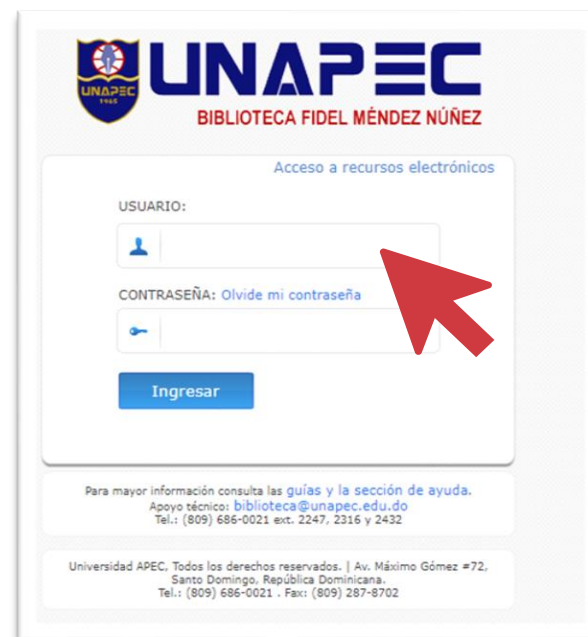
UNAPEC
1965
UNAPEC
BIBLIOTECA FIDEL MÉNDEZ NÚÑEZ

Acceso a recursos electrónicos

USUARIO:

CONTRASEÑA: Olvide mi contraseña

Ingresar

Para mayor información consulta las guías y la sección de ayuda.
Apoyo técnico: biblioteca@unapec.edu.do
Tel.: (809) 686-0021 ext. 2247, 2316 y 2432

Universidad APEC, Todos los derechos reservados. | Av. Máximo Gómez #72, Santo Domingo, República Dominicana.
Tel.: (809) 686-0021 . Fax: (809) 287-8702